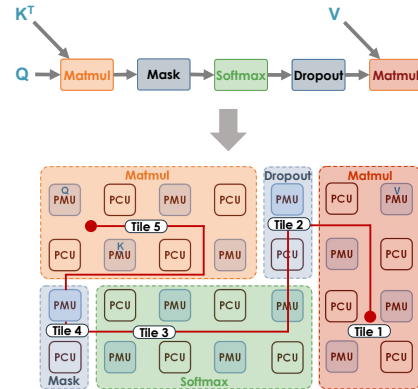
$K^T$

V

Q

Matmul

Mask

Softmax

Dropout

Matmul

Matmul

Dropout

Matmul

Q
PMU

PCU

PMU

PCU

PMU

PCU

V
PMU

Tile 5

Tile 2

PCU

K
PMU

PCU

PMU

PMU

PCU

PMU

PCU

PMU

PCU

PMU

PCU

PCU

Tile 4

Tile 3

Tile 1

PCU

PMU

PCU

PMU

PCU

PMU

PMU

Mask

Softmax